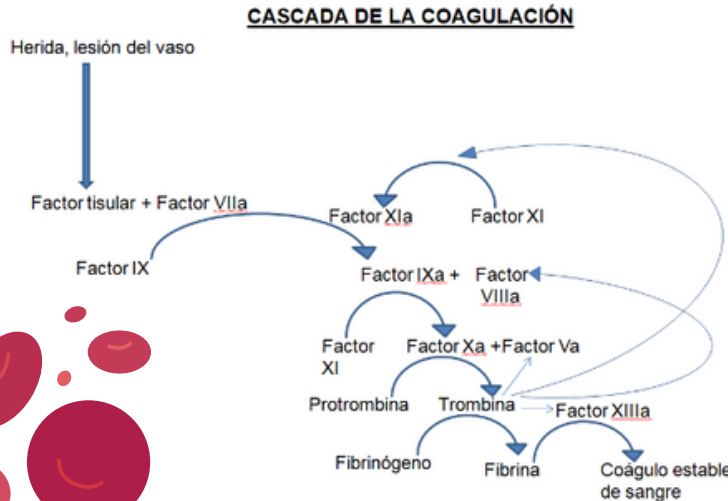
CASCADA DE LA COAGULACIÓN

Herida, lesión del vaso

Factor tisular + Factor VIIa

Factor XIa

Factor XI

Factor IX

Factor IXa +

Factor VIIIa

Factor XI

Factor Xa +Factor Va

Protrombina

Trombina

Factor XIIIa

Fibrinógeno

Fibrina

Coágulo estable de sangre